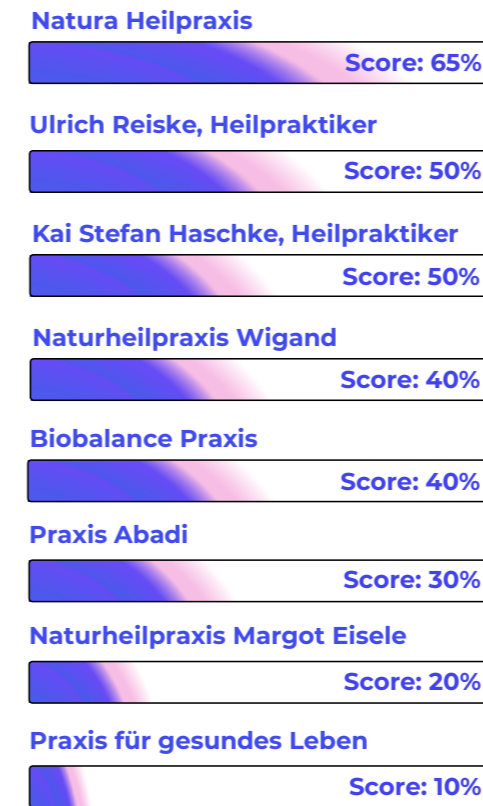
Natura Heilpraxis

Score: 65%

Ulrich Reiske, Heilpraktiker

Score: 50%

Kai Stefan Haschke, Heilpraktiker

Score: 50%

Naturheilpraxis Wigand

Score: 40%

Biobalance Praxis

Score: 40%

Praxis Abadi

Score: 30%

Naturheilpraxis Margot Eisele

Score: 20%

Praxis für gesundes Leben

Score: 10%